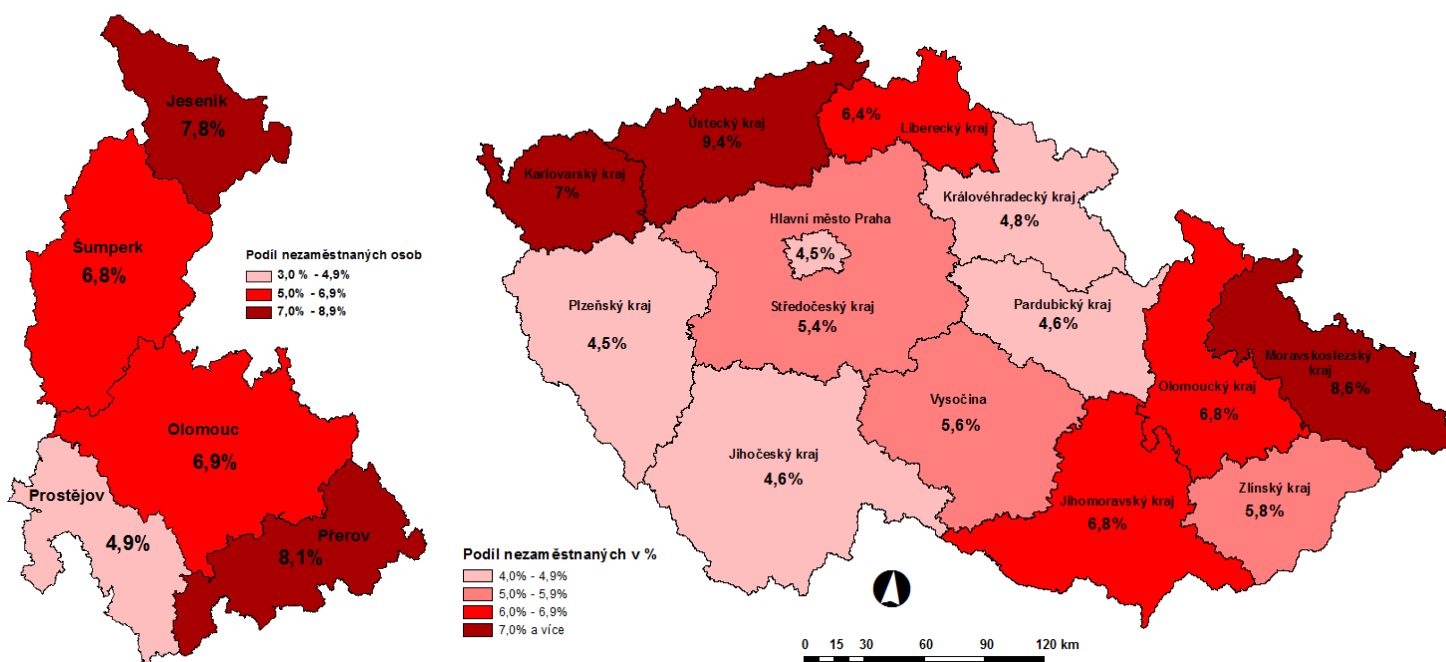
Jeseník
7,8%

Šumperk
6,8%

Podíl nezaměstnaných osob
3,0 % - 4,9%
5,0% - 6,9%
7,0% - 8,9%

Olomouc
6,9%

Prostějov
4,9%

Přerov
8,1%

Ústecký kraj
9,4%

6,4%
Liberecký kraj

Karlovarský kraj
7%

Královéhradecký kraj
4,8%

Hlavní město Praha
4,5%

Plzeňský kraj
4,5%

Středočeský kraj
5,4%

Pardubický kraj
4,6%

Moravskoslezský kraj
8,6%

Olomoucký kraj
6,8%

Vysočina
5,6%

Jihočeský kraj
4,6%

Jihomoravský kraj
6,8%

Zlínský kraj
5,8%

Podíl nezaměstnaných v %
4,0% - 4,9%
5,0% - 5,9%
6,0% - 6,9%
7,0% a více

0 15 30 60 90 120 km